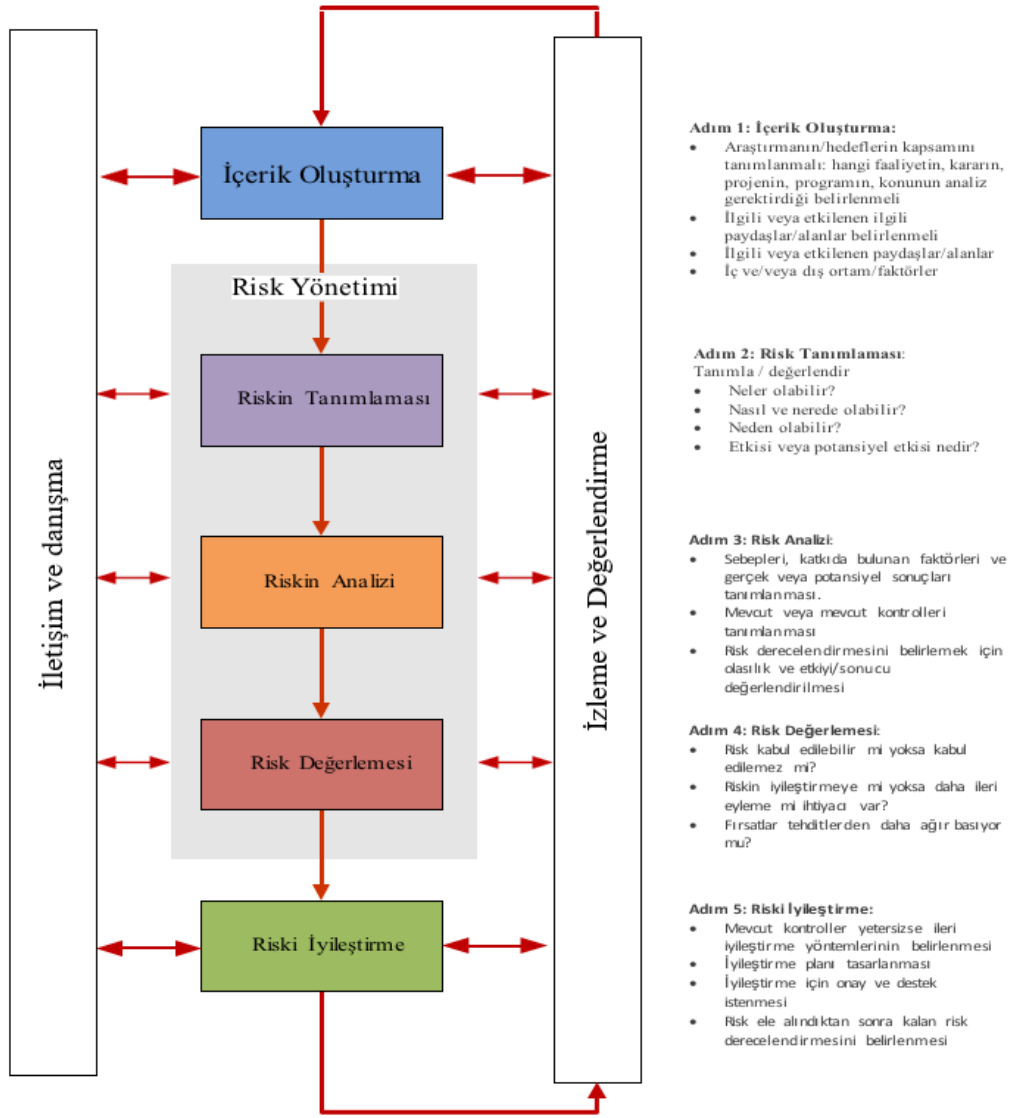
İletişim ve danışma

İçerik Oluşturma

Risk Yönetimi

Riskin Tanımlaması

Riskin Analizi

Risk Değerlemesi

Riski İyileştirme

İzleme ve Değerlendirme

Adım 1: İçerik Oluşturma:
- Araştırmanın/hedeflerin kapsamını tanımlanmalı: hangi faaliyetin, kararın, projenin, programın, konunun analiz gerektirdiği belirlenmeli
- İlgili veya etkilenen ilgili paydaşlar/alanlar belirlenmeli
- İlgili veya etkilenen paydaşlar/alanlar
- İç ve/veya dış ortam/faktörler

Adım 2: Risk Tanımlaması:
Tanımla / değerlendir
- Neler olabilir?
- Nasıl ve nerede olabilir?
- Neden olabilir?
- Etkisi veya potansiyel etkisi nedir?

Adım 3: Risk Analizi:
- Sebepleri, katkıda bulunan faktörleri ve gerçek veya potansiyel sonuçları tanımlanması.
- Mevcut veya mevcut kontrolleri tanımlanması
- Risk derecelendirmesini belirlemek için olasılık ve etkiyi/sonucu değerlendirilmesi

Adım 4: Risk Değerlemesi:
- Risk kabul edilebilir mi yoksa kabul edilemez mi?
- Riskin iyileştirmeye mi yoksa daha ileri eyleme mi ihtiyacı var?
- Fırsatlar tehditlerden daha ağır basıyor mu?

Adım 5: Riski İyileştirme:
- Mevcut kontroller yetersizse ileri iyileştirme yöntemlerinin belirlenmesi
- İyileştirme planı tasarlanması
- İyileştirme için onay ve destek istenmesi
- Risk ele alındıktan sonra kalan risk derecelendirmesini belirlenmesi